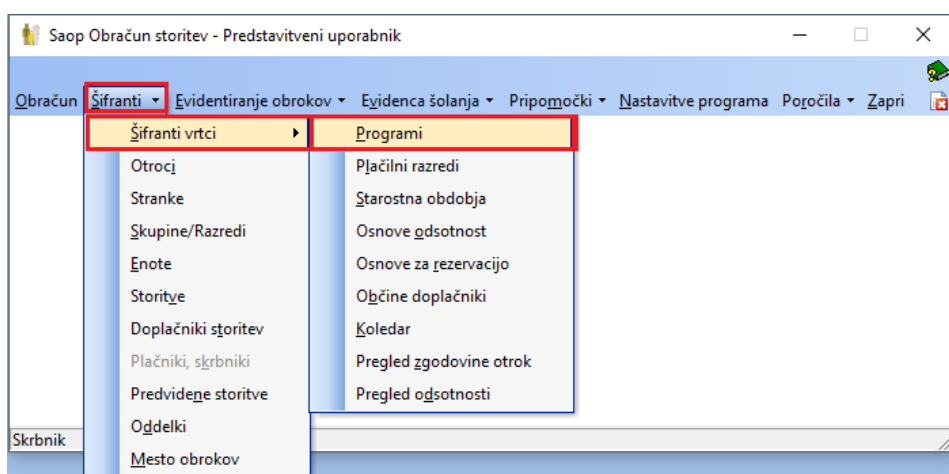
Saop Obračun storitev - Predstavitveni uporabnik

Obračun Šifranti ▾ Evidentiranje obrokov ▾ Evidenca šolanja ▾ Pripomočki ▾ Nastavitve programa Poročila ▾ Zapri

Šifranti vrtci ▸
Otroci
Stranke
Skupine/Razredi
Enote
Storitve
Doplačniki storitev
Plačniki, skrbniki
Predvidene storitve
Oddelki
Mesto obrokov

Programi
Plačilni razredi
Starostna obdobja
Osnove odsotnost
Osnove za rezervacijo
Občine doplačniki
Koledar
Pregled zgodovine otrok
Pregled odsotnosti

Skrbnik